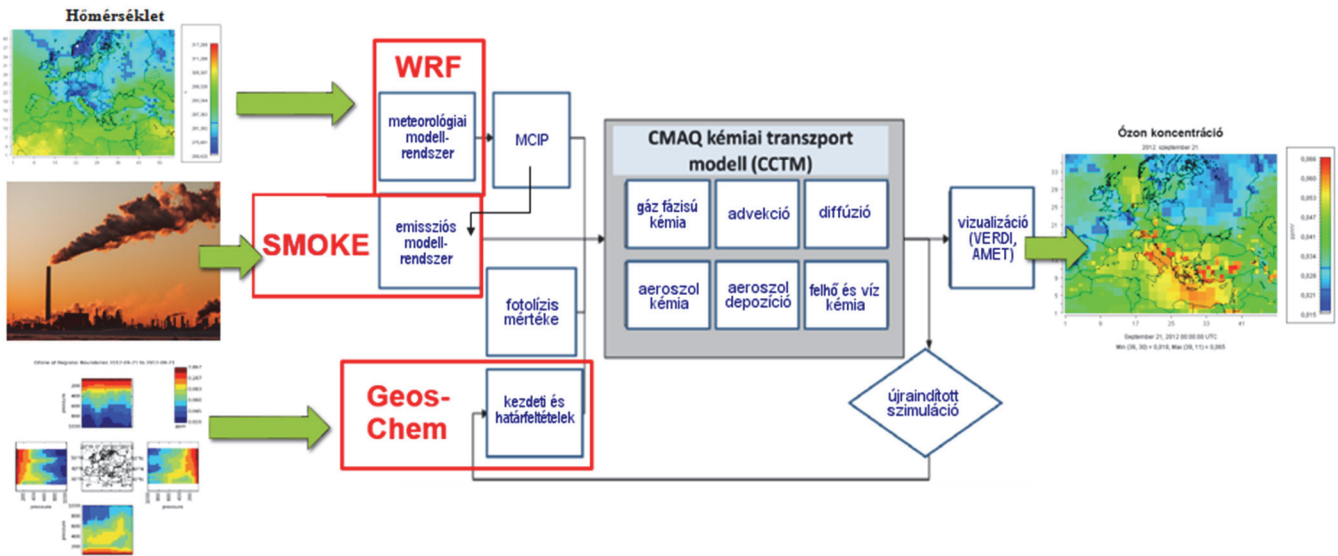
Hőmérséklet

WRF

meteorológiai modell-rendszer

MCIP

CMAQ kémiai transzport modell (CCTM)

gáz fázisú kémia

advekció

diffúzió

aeroszol kémia

aeroszol depozíció

felhő és víz kémia

SMOKE

emissziós modell-rendszer

fotolízis mértéke

vizualizáció (VERDI, AMET)

Ózon koncentráció

2012. szeptember 21

September 21, 2012 00:00:00 UTC

Geos-Chem

kezdeti és határfeltételek

újraindított szimuláció

pressure

pressure